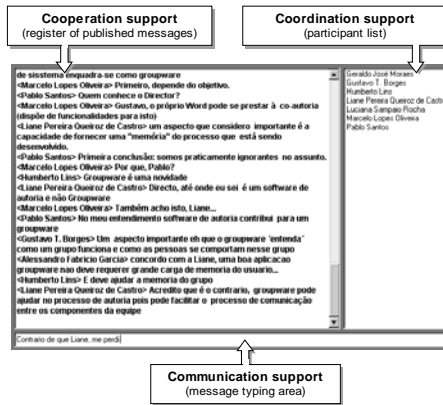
**Cooperation support**
(register of published messages)

**Coordination support**
(participant list)

de sisstema enquadra-se como groupware
<Marcelo Lopes Oliveira> Primeiro, depende do objetivo.
<Pablo Santos> Quem conhece o Director?
<Marcelo Lopes Oliveira> Gustavo, o próprio Word pode se prestar à co-autoria (dispõe de funcionalidades para isto)
<Liane Pereira Queiroz de Castro> um aspecto que considero importante é a capacidade de fornecer uma "memória" do processo que está sendo desenvolvido.
<Pablo Santos> Primeira conclusão: somos praticamente ignorantes no assunto.
<Marcelo Lopes Oliveira> Por que, Pablo?
<Humberto Lins> Groupware é uma novidade
<Liane Pereira Queiroz de Castro> Directo, até onde eu sei é um software de autoria e não Groupware
<Marcelo Lopes Oliveira> Também acho isto, Liane...
<Pablo Santos> No meu entendimento software de autoria contribui para um groupware
<Gustavo T. Borges> Um aspecto importante eh que o groupware 'entenda' como um grupo funciona e como as pessoas se comportam nesse grupo
<Alessandro Fabricio Garcia> concordo com a Liane, uma boa aplicacao groupware nao deve requerer grande carga de memoria do usuario...
<Humberto Lins> E deve ajudar a memoria do grupo
<Liane Pereira Queiroz de Castro> Acredito que é o contrario, groupware pode ajudar no processo de autoria pois pode facilitar o processo de comunicação entre os componentes da equipe

Contrario de que Liane, me perdi

Geraldo José Moraes
Gustavo T. Borges
Humberto Lins
Liane Pereira Queiroz de Castro
Luciana Sampaio Rocha
Marcelo Lopes Oliveira
Pablo Santos

**Communication support**
(message typing area)